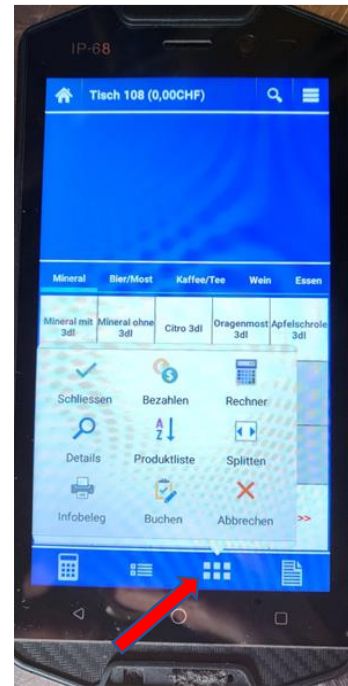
IP-68

Tisch 108 (0,00CHF)

Mineral
Bier/Most
Kaffee/Tee
Wein
Essen

Mineral mit 3dl
Mineral ohne 3dl
Citro 3dl
Oragenmost 3dl
Apfelschrole 3dl

Schliessen
Bezahlen
Rechner
Details
Produktliste
Splitten
Infobeleg
Buchen
Abbrechen

>>